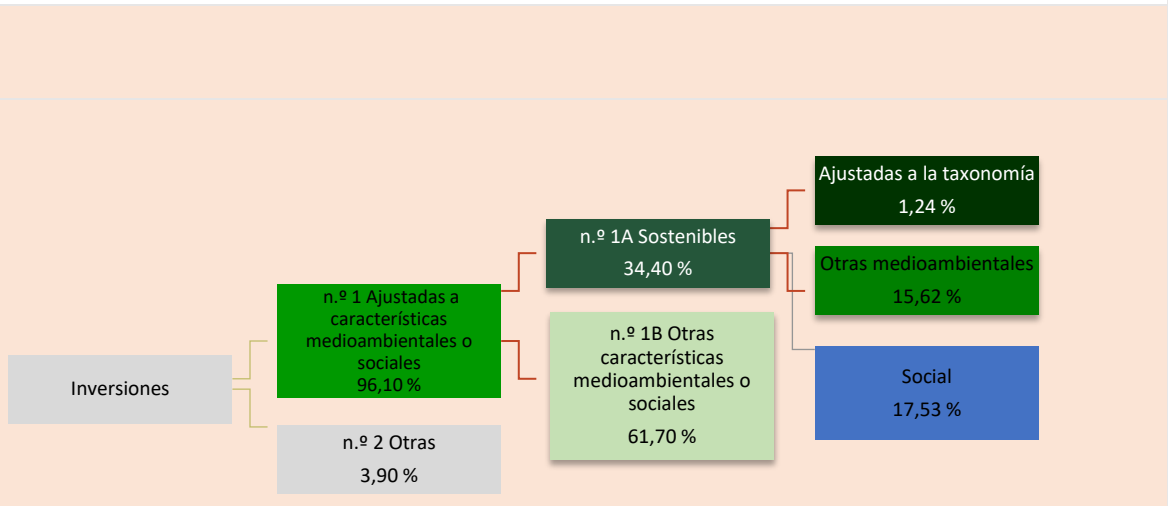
Inversiones

n.º 1 Ajustadas a características medioambientales o sociales
96,10 %

n.º 2 Otras
3,90 %

n.º 1A Sostenibles
34,40 %

n.º 1B Otras características medioambientales o sociales
61,70 %

Ajustadas a la taxonomía
1,24 %

Otras medioambientales
15,62 %

Social
17,53 %